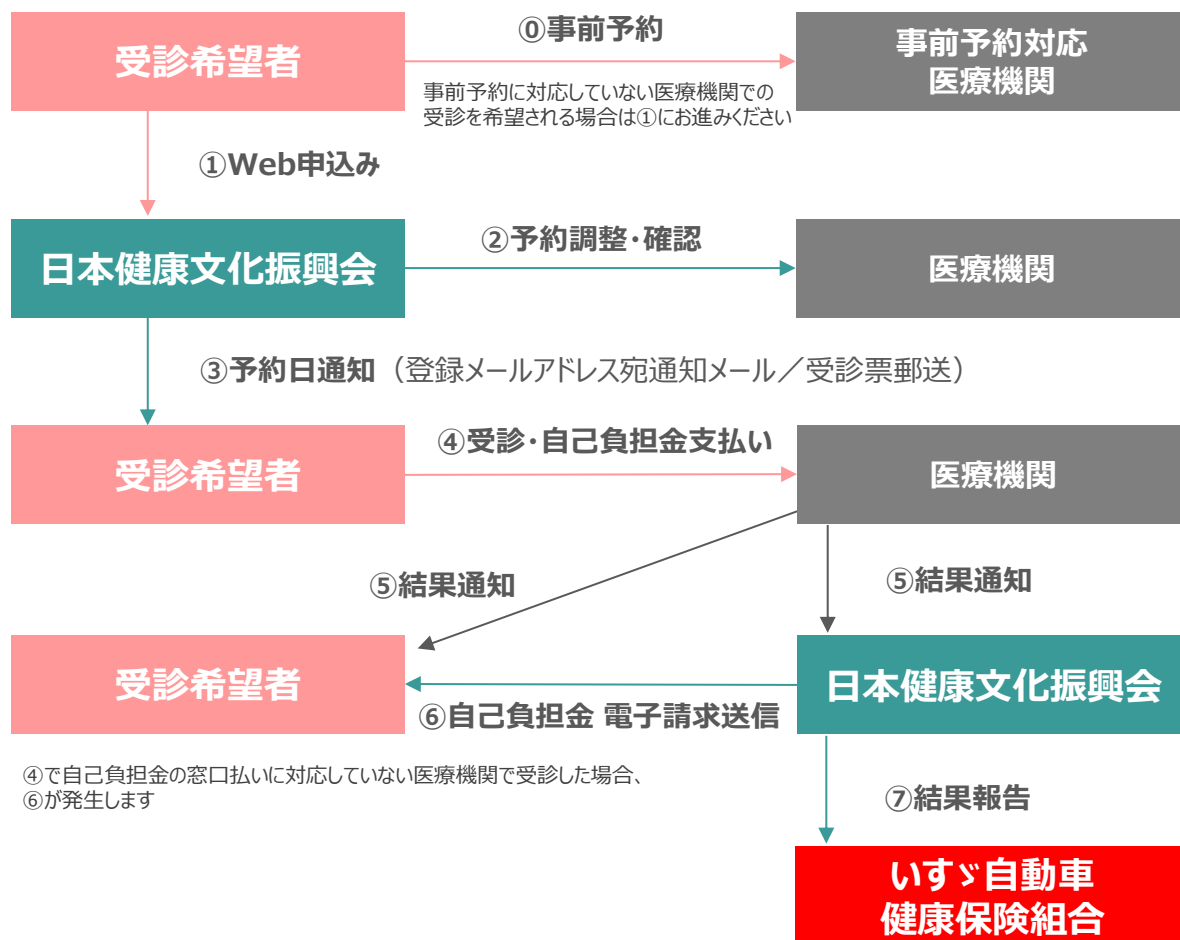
受診希望者

⓪事前予約

事前予約対応
医療機関

事前予約に対応していない医療機関での受診を希望される場合は①にお進みください

①Web申込み

日本健康文化振興会

②予約調整・確認

医療機関

③予約日通知（登録メールアドレス宛通知メール／受診票郵送）

受診希望者

④受診・自己負担金支払い

医療機関

⑤結果通知

⑤結果通知

受診希望者

日本健康文化振興会

⑥自己負担金 電子請求送信

④で自己負担金の窓口払いに対応していない医療機関で受診した場合、
⑥が発生します

⑦結果報告

いすゞ自動車
健康保険組合